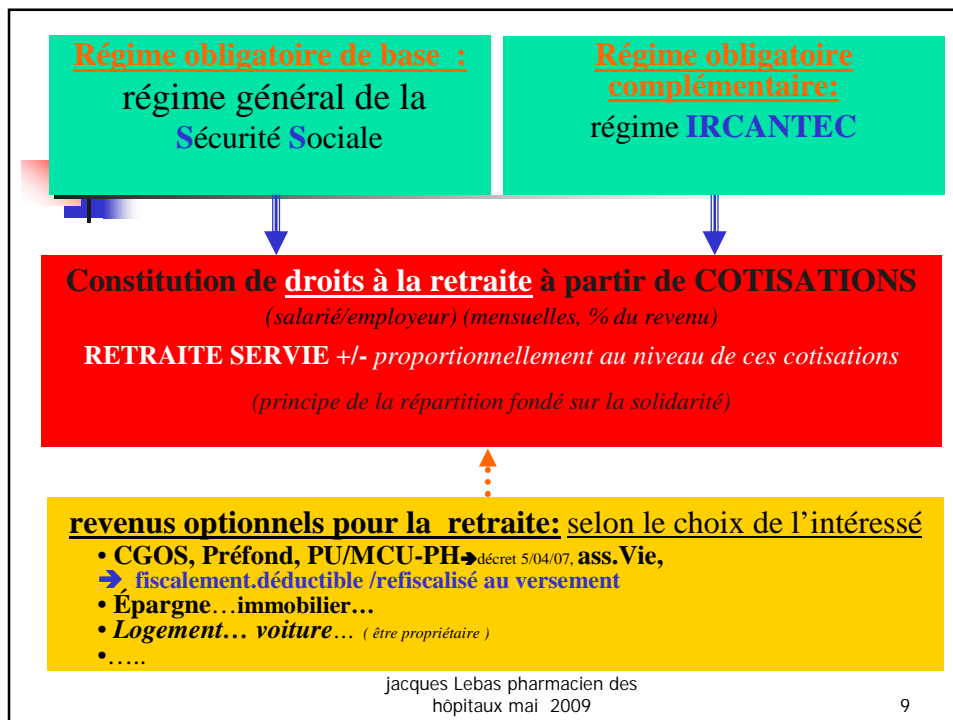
Régime obligatoire de base :
régime général de la Sécurité Sociale

Régime obligatoire complémentaire:
régime IRCANTEC

Constitution de droits à la retraite à partir de COTISATIONS
(salarié/employeur) (mensuelles, % du revenu)
RETRAITE SERVIE +/- proportionnellement au niveau de ces cotisations
(principe de la répartition fondé sur la solidarité)

revenus optionnels pour la retraite: selon le choix de l'intéressé
• CGOS, Préfond, PU/MCU-PH➔décret 5/04/07, ass.Vie,
➔ fiscalement.déductible /refiscalisé au versement
• Épargne…immobilier…
• Logement… voiture… ( être propriétaire )
•…..

jacques Lebas pharmacien des hôpitaux mai 2009

9